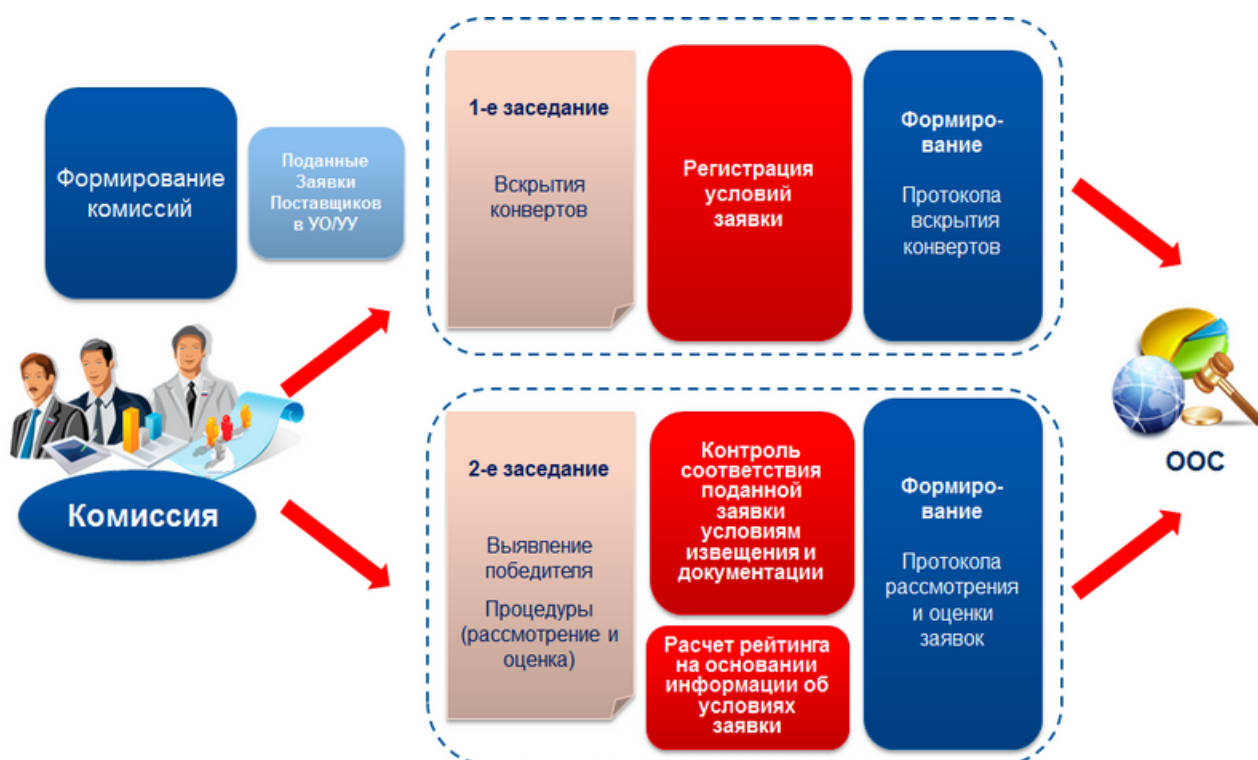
Формирование комиссий

Поданные Заявки Поставщиков в УО/УУ

Комиссия

1-е заседание

Вскрытия конвертов

Регистрация условий заявки

Формирование

Протокола вскрытия конвертов

2-е заседание

Выявление победителя

Процедуры (рассмотрение и оценка)

Контроль соответствия поданной заявки условиям извещения и документации

Расчет рейтинга на основании информации об условиях заявки

Формирование

Протокола рассмотрения и оценки заявок

ООС